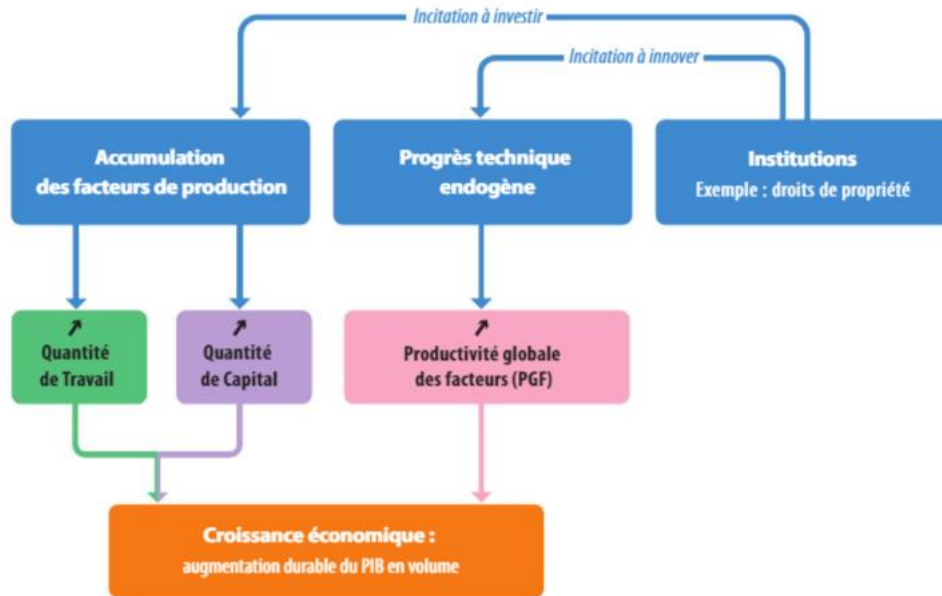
Incitation à investir

Incitation à innover

Accumulation des facteurs de production

Progrès technique endogène

Institutions
Exemple : droits de propriété

↗
Quantité de Travail

↗
Quantité de Capital

↗
Productivité globale des facteurs (PGF)

Croissance économique :
augmentation durable du PIB en volume